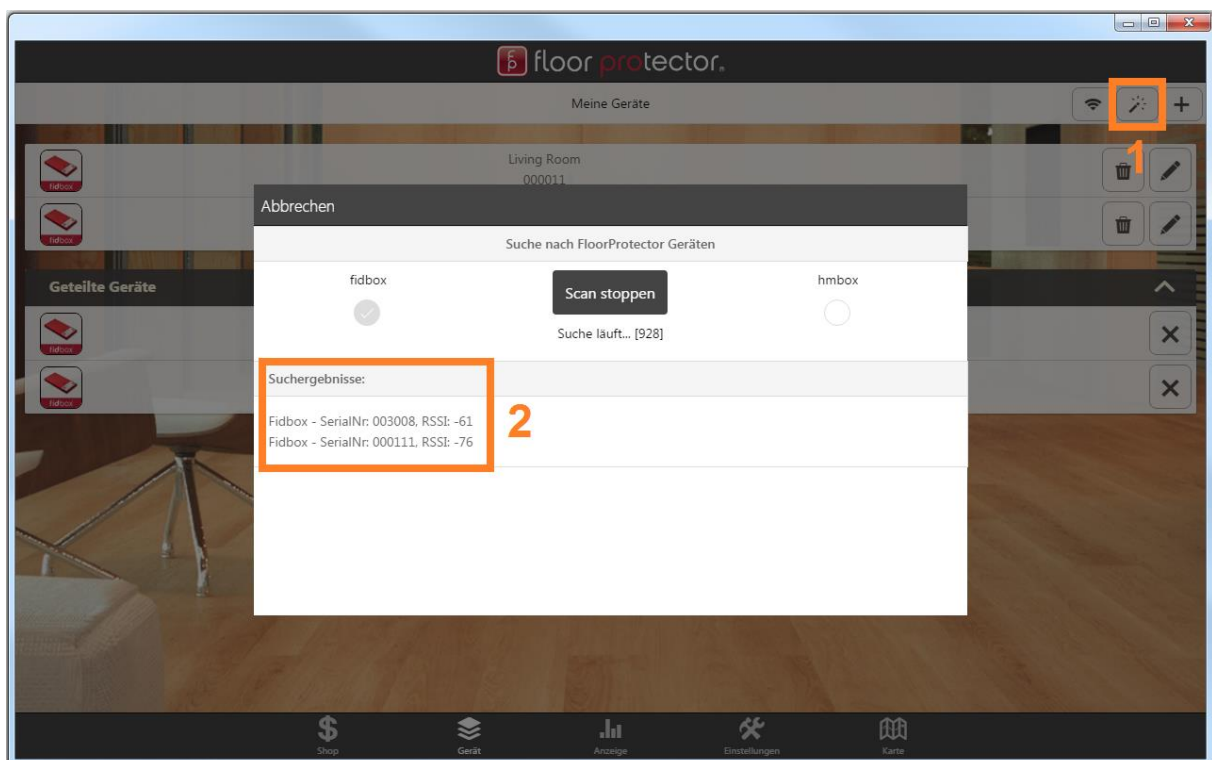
floor protector.

Meine Geräte

1

Living Room
000011

fidbox

fidbox

Abbrechen

Suche nach FloorProtector Geräten

fidbox

Scan stoppen

hmbox

Suche läuft... [928]

Geteilte Geräte

fidbox

fidbox

Suchergebnisse:

2

Fidbox - SerialNr: 003008, RSSI: -61
Fidbox - SerialNr: 000111, RSSI: -76

Shop
Gerät
Anzeige
Einstellungen
Karte